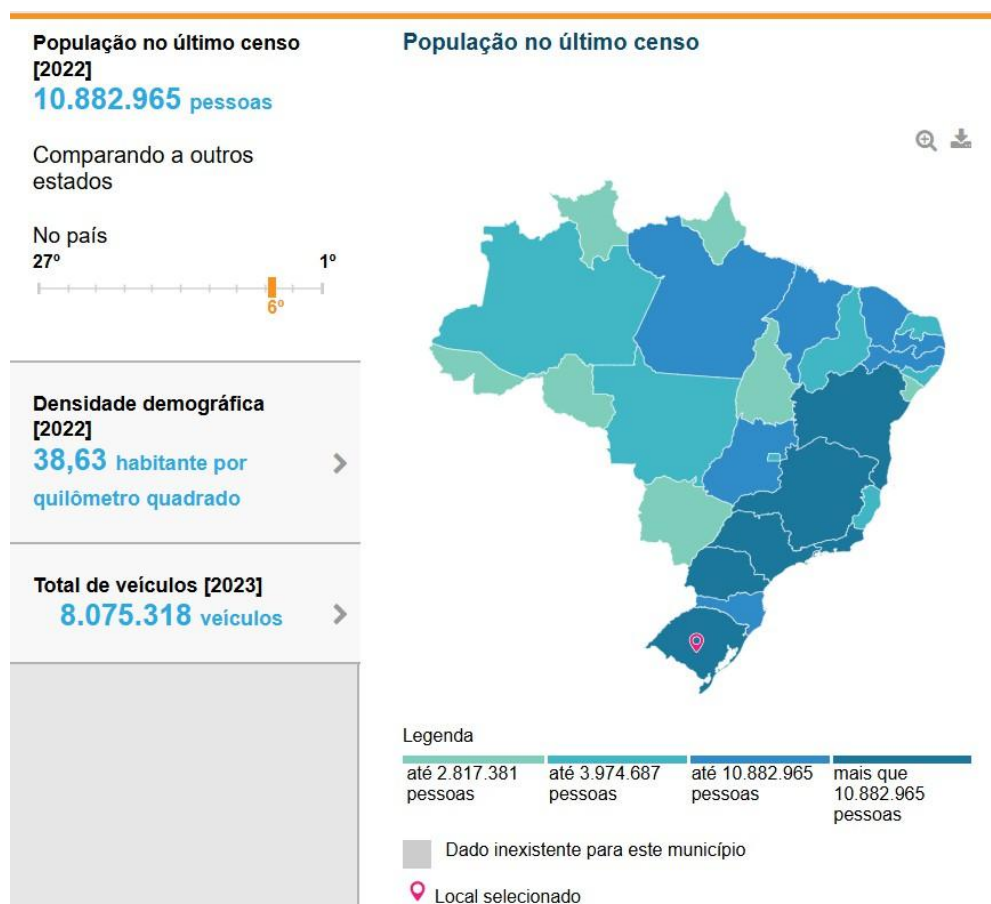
População no último censo [2022]
10.882.965 pessoas

Comparando a outros estados

No país
27º
1º
6º

Densidade demográfica [2022]
38,63 habitante por quilômetro quadrado

Total de veículos [2023]
8.075.318 veículos

População no último censo

Legenda

até 2.817.381 pessoas
até 3.974.687 pessoas
até 10.882.965 pessoas
mais que 10.882.965 pessoas

Dado inexistente para este município

Local selecionado